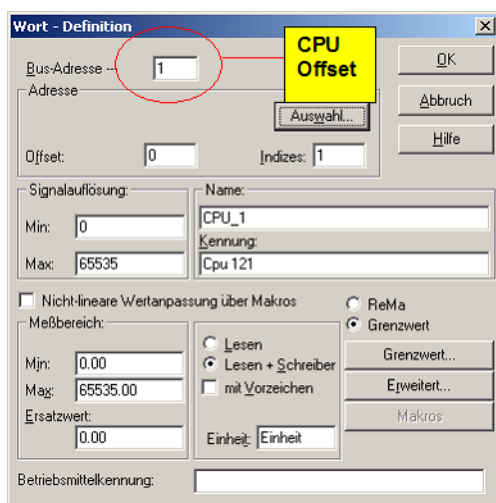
Wort - Definition

Bus-Adresse 1

CPU Offset

OK

Adresse

Auswahl...

Abbruch

Hilfe

Offset: 0

Indizes: 1

Signalauflösung:

Min: 0

Max: 65535

Name:

CPU_1

Kennung:

Cpu 121

Nicht-lineare Wertanpassung über Makros

ReMa

Grenzwert

Meßbereich:

Min: 0.00

Max: 65535.00

Ersatzwert:

0.00

Lesen

Lesen + Schreiben

mit Vorzeichen

Einheit: Einheit

Grenzwert...

Erweitert...

Makros

Betriebsmittelkennung: